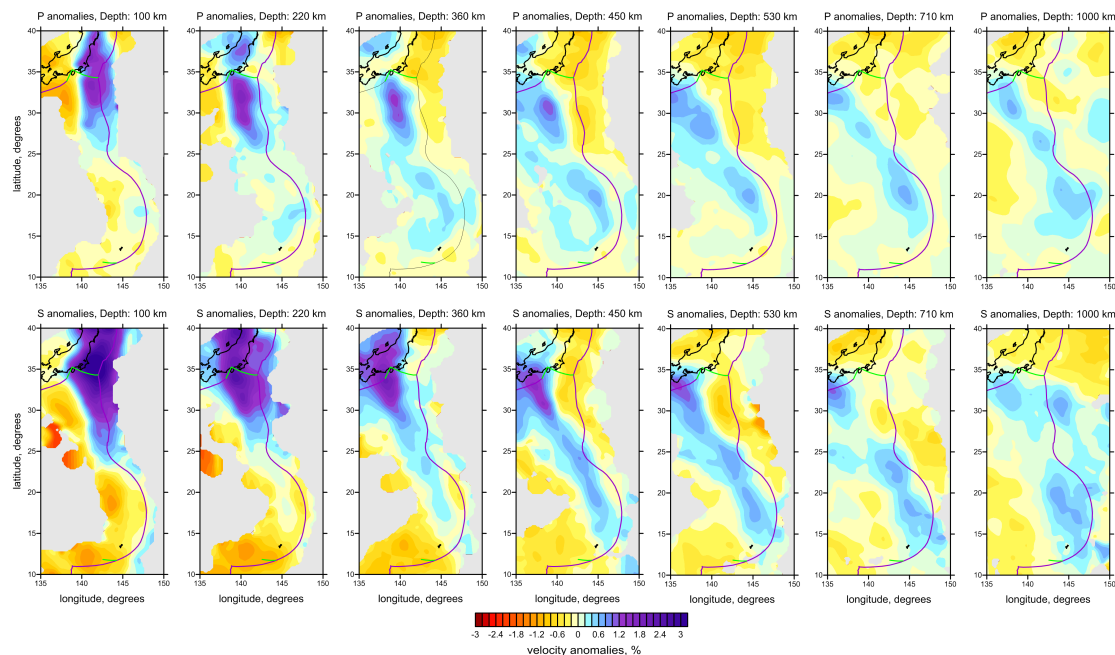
P anomalies, Depth: 100 km
P anomalies, Depth: 220 km
P anomalies, Depth: 360 km
P anomalies, Depth: 450 km
P anomalies, Depth: 530 km
P anomalies, Depth: 710 km
P anomalies, Depth: 1000 km

latitude, degrees
10 15 20 25 30 35 40
135 140 145 150

S anomalies, Depth: 100 km
S anomalies, Depth: 220 km
S anomalies, Depth: 360 km
S anomalies, Depth: 450 km
S anomalies, Depth: 530 km
S anomalies, Depth: 710 km
S anomalies, Depth: 1000 km

latitude, degrees
10 15 20 25 30 35 40
135 140 145 150

longitude, degrees
longitude, degrees
longitude, degrees
longitude, degrees
longitude, degrees
longitude, degrees
longitude, degrees

-3 -2.4 -1.8 -1.2 -0.6 0 0.6 1.2 1.8 2.4 3
velocity anomalies, %